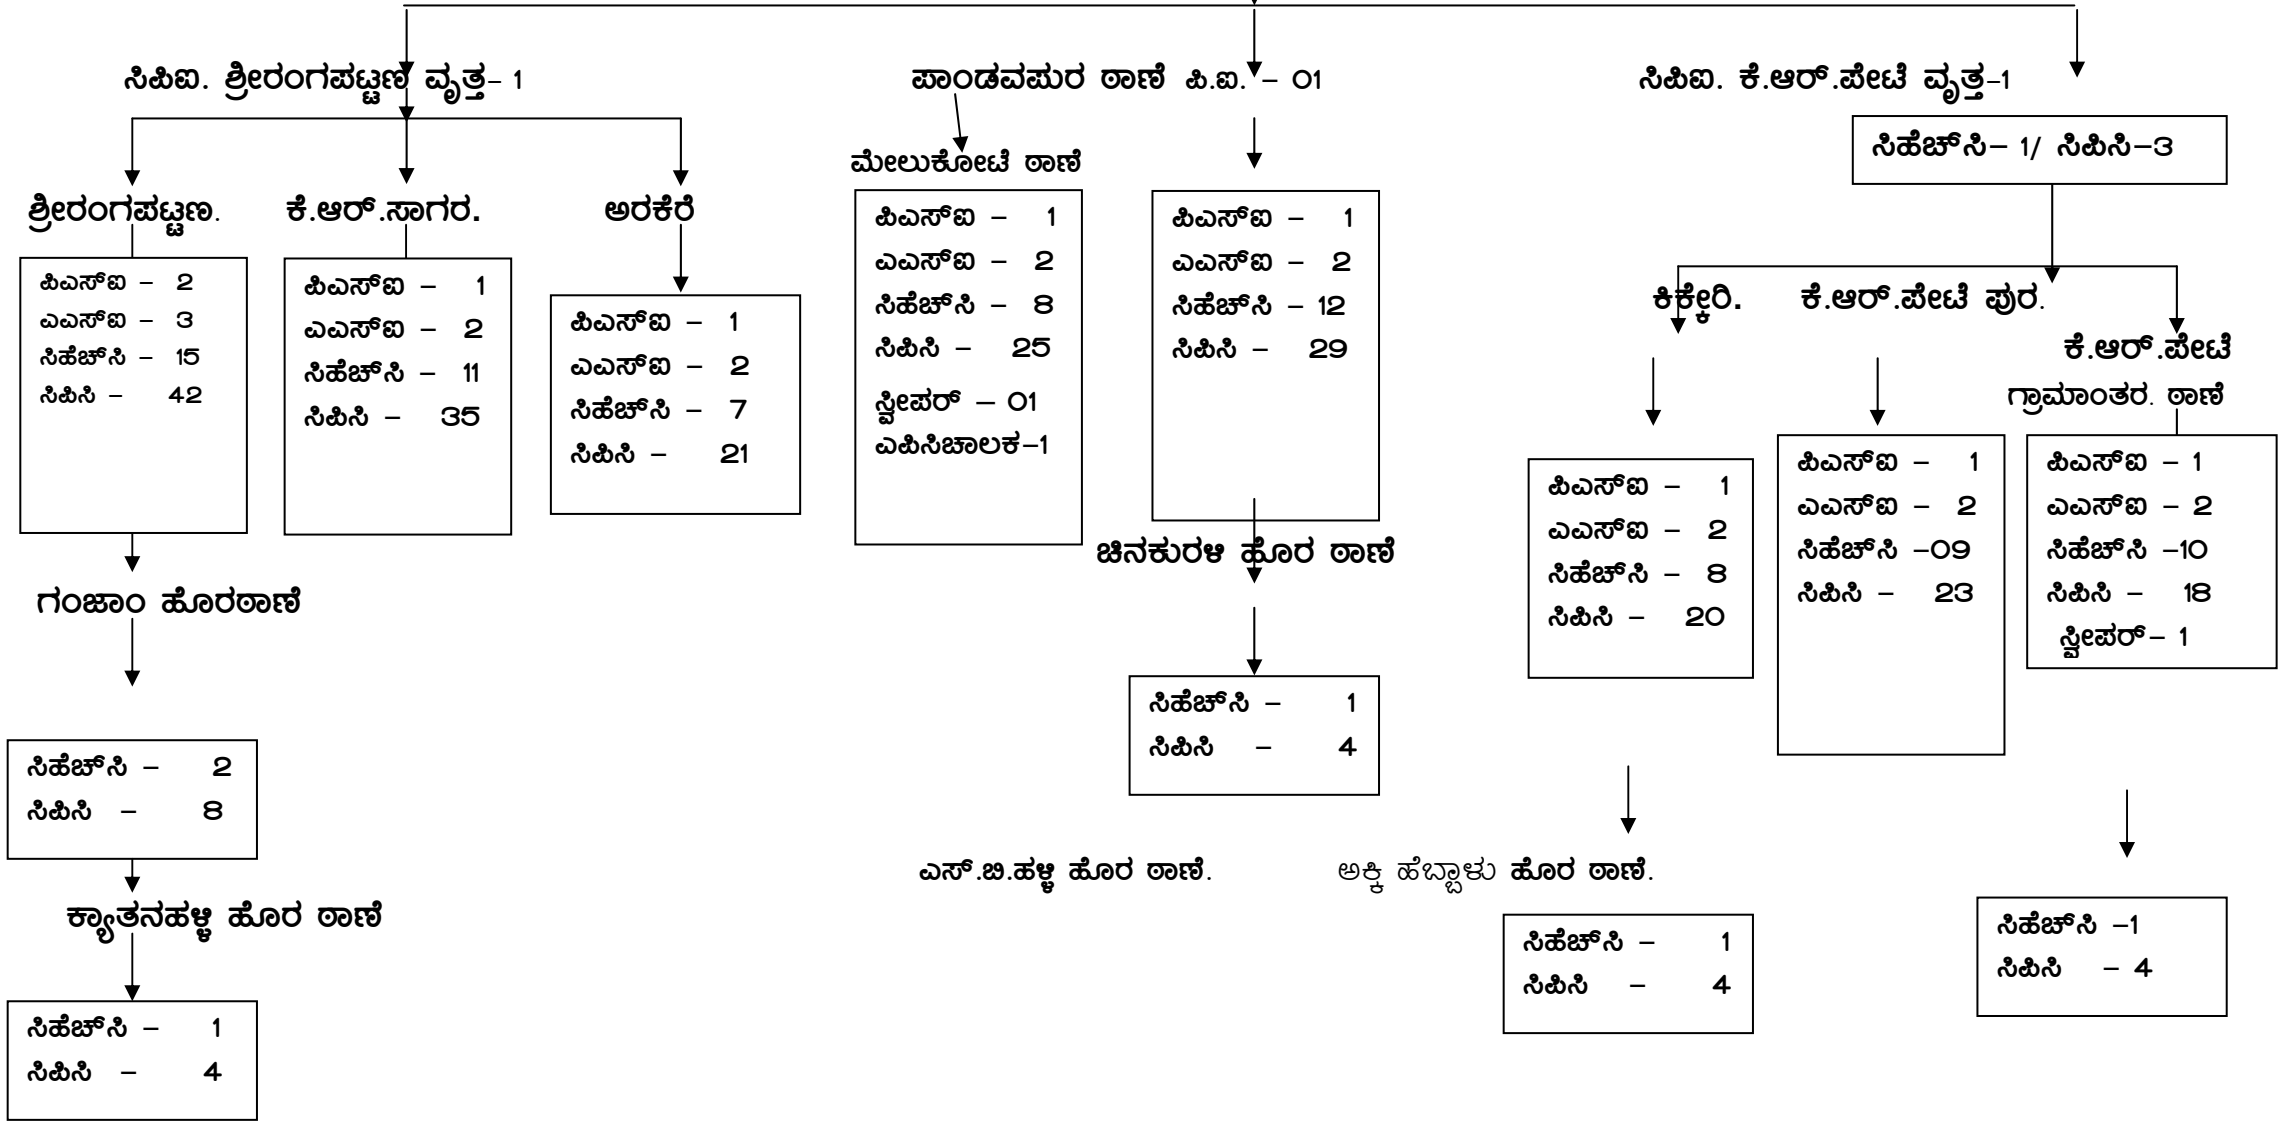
ಸಿಪಿಐ. ಶ್ರೀರಂಗಪಟ್ಟಣ ವೃತ್ತ- 1

ಶ್ರೀರಂಗಪಟ್ಟಣ.

ಪಿಎಸ್ಐ – 2
ಎಎಸ್ಐ – 3
ಸಿಹೆಚ್‌ಸಿ – 15
ಸಿಪಿಸಿ – 42

ಗಂಜಾಂ ಹೊರಠಾಣೆ

ಸಿಹೆಚ್‌ಸಿ – 2
ಸಿಪಿಸಿ – 8

ಕ್ಯಾತನಹಳ್ಳಿ ಹೊರ ಠಾಣೆ

ಸಿಹೆಚ್‌ಸಿ – 1
ಸಿಪಿಸಿ – 4

ಕೆ.ಆರ್.ಸಾಗರ.

ಪಿಎಸ್ಐ – 1
ಎಎಸ್ಐ – 2
ಸಿಹೆಚ್‌ಸಿ – 11
ಸಿಪಿಸಿ – 35

ಅರಕೆರೆ

ಪಿಎಸ್ಐ – 1
ಎಎಸ್ಐ – 2
ಸಿಹೆಚ್‌ಸಿ – 7
ಸಿಪಿಸಿ – 21

ಪಾಂಡವಪುರ ಠಾಣೆ ಪಿ.ಐ. – 01

ಮೇಲುಕೋಟೆ ಠಾಣೆ

ಪಿಎಸ್ಐ – 1
ಎಎಸ್ಐ – 2
ಸಿಹೆಚ್‌ಸಿ – 8
ಸಿಪಿಸಿ – 25
ಸ್ವೀಪರ್ – 01
ಎಪಿಸಿಚಾಲಕ–1

ಪಿಎಸ್ಐ – 1
ಎಎಸ್ಐ – 2
ಸಿಹೆಚ್‌ಸಿ – 12
ಸಿಪಿಸಿ – 29

ಚಿನಕುರಳಿ ಹೊರ ಠಾಣೆ

ಸಿಹೆಚ್‌ಸಿ – 1
ಸಿಪಿಸಿ – 4

ಸಿಪಿಐ. ಕೆ.ಆರ್.ಪೇಟೆ ವೃತ್ತ-1

ಸಿಹೆಚ್‌ಸಿ– 1/ ಸಿಪಿಸಿ–3

ಕಿಕ್ಕೇರಿ.

ಪಿಎಸ್ಐ – 1
ಎಎಸ್ಐ – 2
ಸಿಹೆಚ್‌ಸಿ – 8
ಸಿಪಿಸಿ – 20

ಎಸ್.ಬಿ.ಹಳ್ಳಿ ಹೊರ ಠಾಣೆ.

ಕೆ.ಆರ್.ಪೇಟೆ ಪುರ.

ಪಿಎಸ್ಐ – 1
ಎಎಸ್ಐ – 2
ಸಿಹೆಚ್‌ಸಿ –09
ಸಿಪಿಸಿ – 23

ಅಕ್ಕಿ ಹೆಬ್ಬಾಳು ಹೊರ ಠಾಣೆ.

ಸಿಹೆಚ್‌ಸಿ – 1
ಸಿಪಿಸಿ – 4

ಕೆ.ಆರ್.ಪೇಟೆ ಗ್ರಾಮಾಂತರ. ಠಾಣೆ

ಪಿಎಸ್ಐ – 1
ಎಎಸ್ಐ – 2
ಸಿಹೆಚ್‌ಸಿ –10
ಸಿಪಿಸಿ – 18
ಸ್ವೀಪರ್– 1

ಸಿಹೆಚ್‌ಸಿ –1
ಸಿಪಿಸಿ – 4